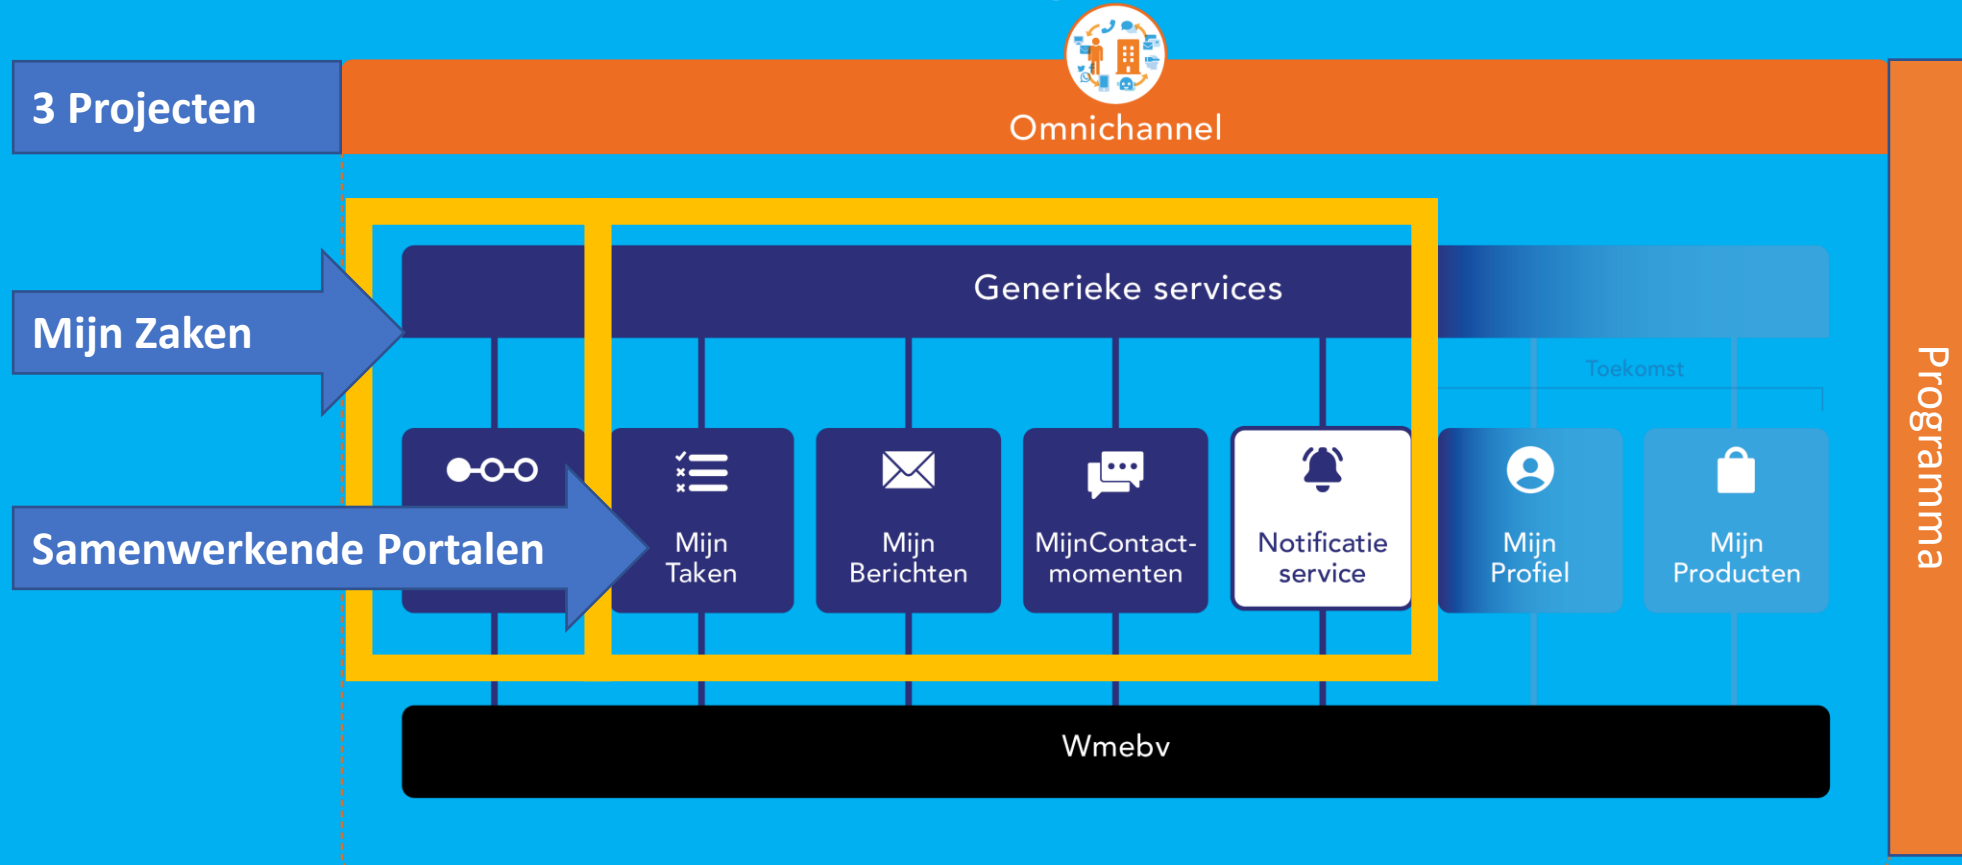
3 Projecten

Omnichannel

Mijn Zaken

Generieke services

Toekomst

Samenwerkende Portalen

Mijn Taken

Mijn Berichten

MijnContactmomenten

Notificatie service

Mijn Profiel

Mijn Producten

Wmebv

Programma